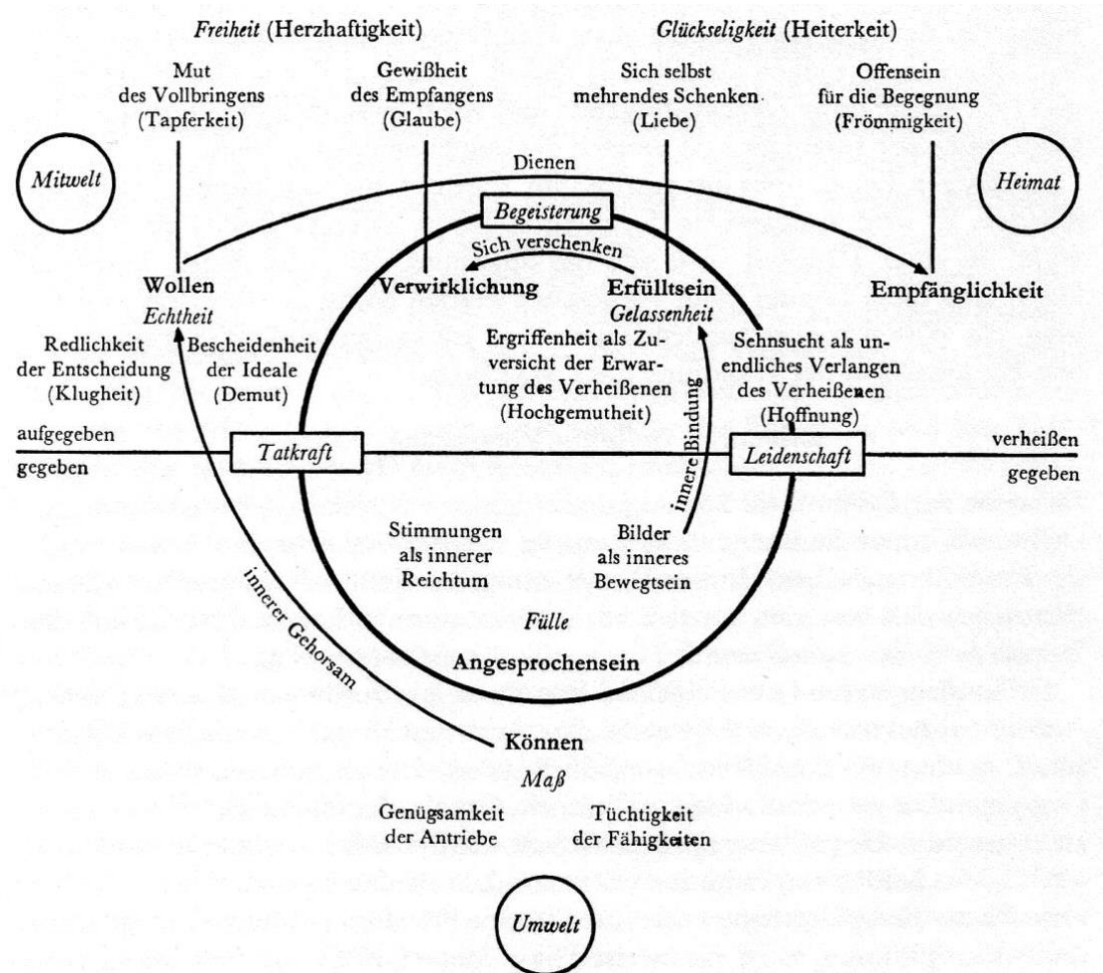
*Freiheit* (Herzhaftigkeit)

*Glückseligkeit* (Heiterkeit)

Mut des Vollbringens (Tapferkeit)

Gewißheit des Empfangens (Glaube)

Sich selbst mehrendes Schenken (Liebe)

Offensein für die Begegnung (Frömmigkeit)

*Mitwelt*

Dienen

*Heimat*

*Begeisterung*

Sich verschenken

Wollen
*Echtheit*

Verwirklichung

Erfülltsein
*Gelassenheit*

Empfänglichkeit

Redlichkeit der Entscheidung (Klugheit)

Bescheidenheit der Ideale (Demut)

Ergriffenheit als Zuversicht der Erwartung des Verheißenen (Hochgemutheit)

Sehnsucht als unendliches Verlangen des Verheißenen (Hoffnung)

innere Bindung

aufgegeben

gegeben

*Tatkraft*

*Leidenschaft*

verheißen

gegeben

Stimmungen als innerer Reichtum

Bilder als inneres Bewegtsein

innerer Gehorsam

*Fülle*

Angesprochensein

Können
*Maß*

Genügsamkeit der Antriebe

Tüchtigkeit der Fähigkeiten

*Umwelt*